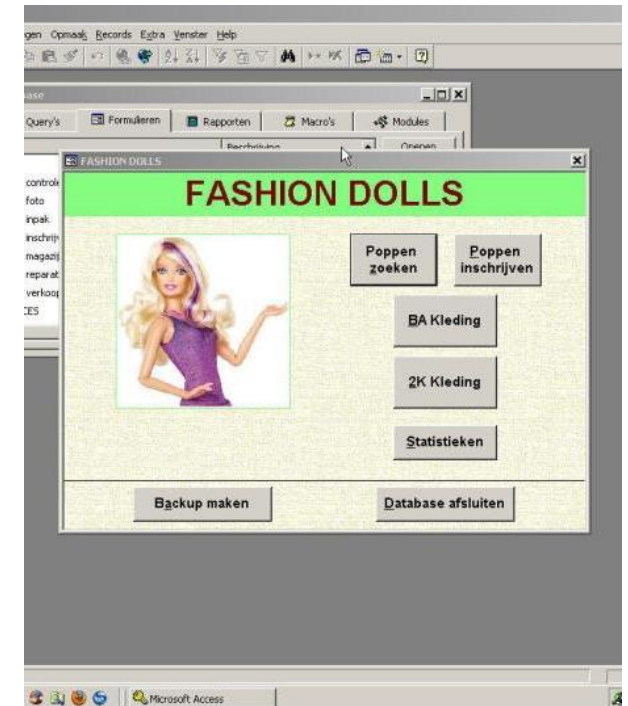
gen Opmaak Records Extra Venster Help

ase

Query's
Formulieren
Rapporten
Macro's
Modules

Beschrijving
Openen

controle
foto
inpak
inschrij
magazij
reparat
verkoop
ES

FASHION DOLLS

FASHION DOLLS

Poppen zoeken

Poppen inschrijven

BA Kleding

2K Kleding

Statistieken

Backup maken

Database afsluiten

Microsoft Access